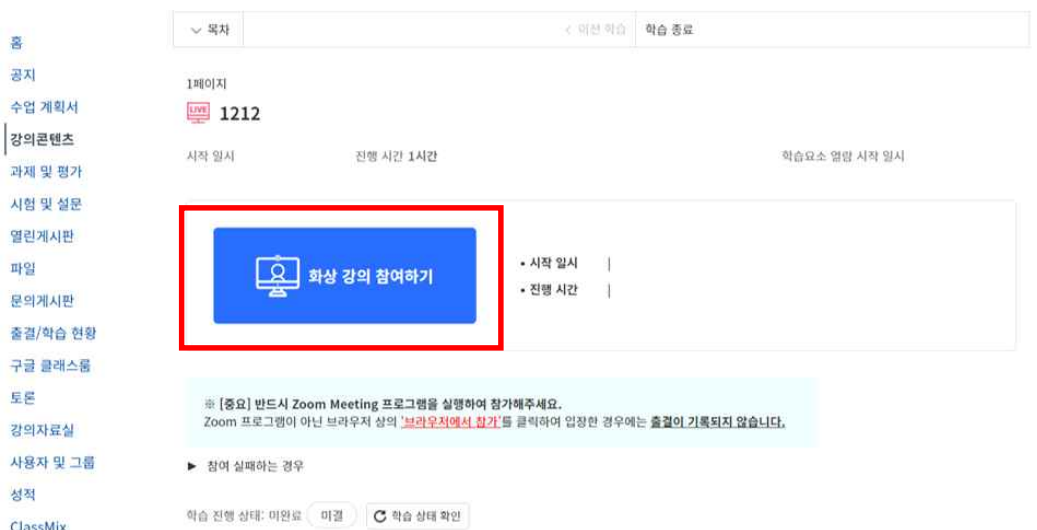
홈
공지
수업 계획서
강의콘텐츠
과제 및 평가
시험 및 설문
열린게시판
파일
문의게시판
출결/학습 현황
구글 클래스룸
토론
강의자료실
사용자 및 그룹
성적
ClassMix

목차

< 이전 학습

학습 종료

1페이지

LIVE 1212

시작 일시

진행 시간 1시간

학습요소 열람 시작 일시

화상 강의 참여하기

• 시작 일시 |

• 진행 시간 |

※ [중요] 반드시 Zoom Meeting 프로그램을 실행하여 참가해주세요.
Zoom 프로그램이 아닌 브라우저 상의 '브라우저에서 참가'를 클릭하여 입장한 경우에는 출결이 기록되지 않습니다.

▶ 참여 실패하는 경우

학습 진행 상태: 미완료 미결 학습 상태 확인